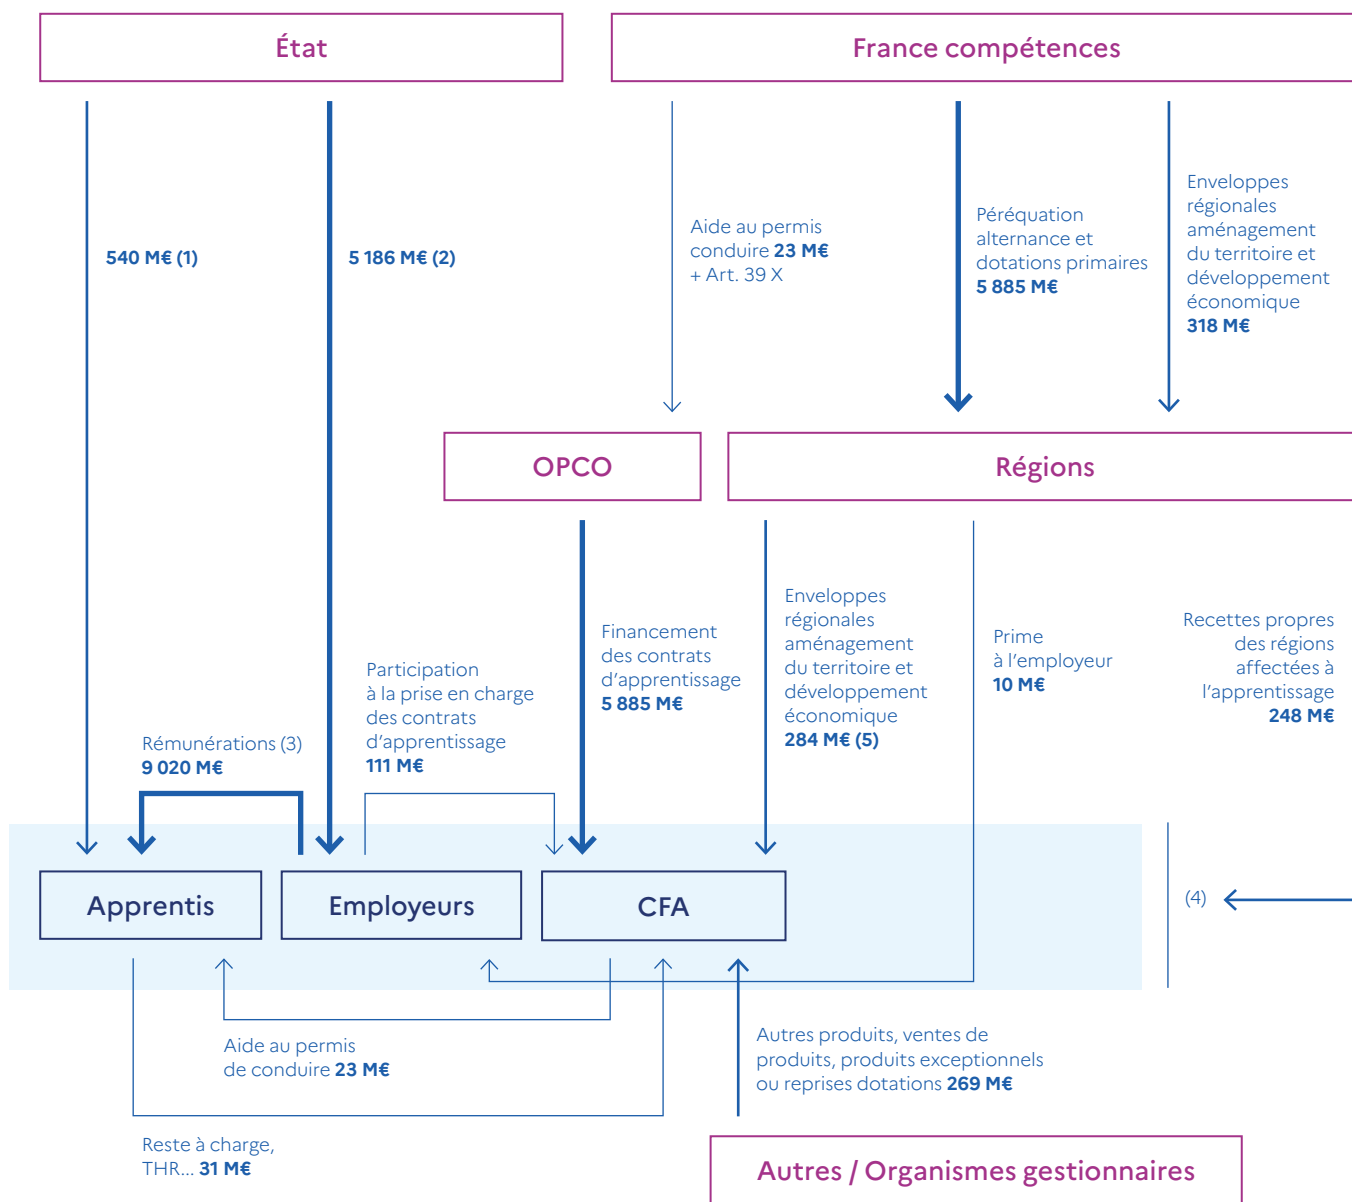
État

France compétences

540 M€ (1)

5 186 M€ (2)

Aide au permis conduire **23 M€** + Art. 39 X

Péréquation alternance et dotations primaires **5 885 M€**

Enveloppes régionales aménagement du territoire et développement économique **318 M€**

OPCO

Régions

Financement des contrats d'apprentissage **5 885 M€**

Enveloppes régionales aménagement du territoire et développement économique **284 M€ (5)**

Prime à l'employeur **10 M€**

Recettes propres des régions affectées à l'apprentissage **248 M€**

Participation à la prise en charge des contrats d'apprentissage **111 M€**

Rémunérations (3) **9 020 M€**

Apprentis

Employeurs

CFA

(4)

Aide au permis de conduire **23 M€**

Autres produits, ventes de produits, produits exceptionnels ou reprises dotations **269 M€**

Reste à charge, THR... **31 M€**

Autres / Organismes gestionnaires